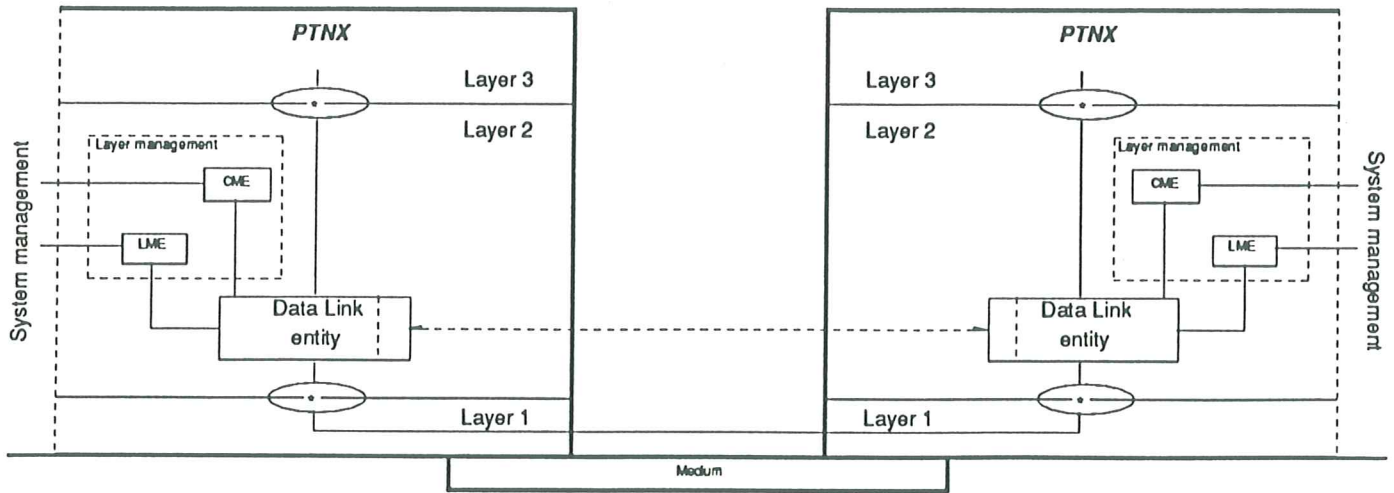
PTNX

Layer 3

Layer 2

Layer management

CME

LME

System management

Data Link entity

Layer 1

PTNX

Layer 3

Layer 2

Layer management

CME

LME

System management

Data Link entity

Layer 1

Medium